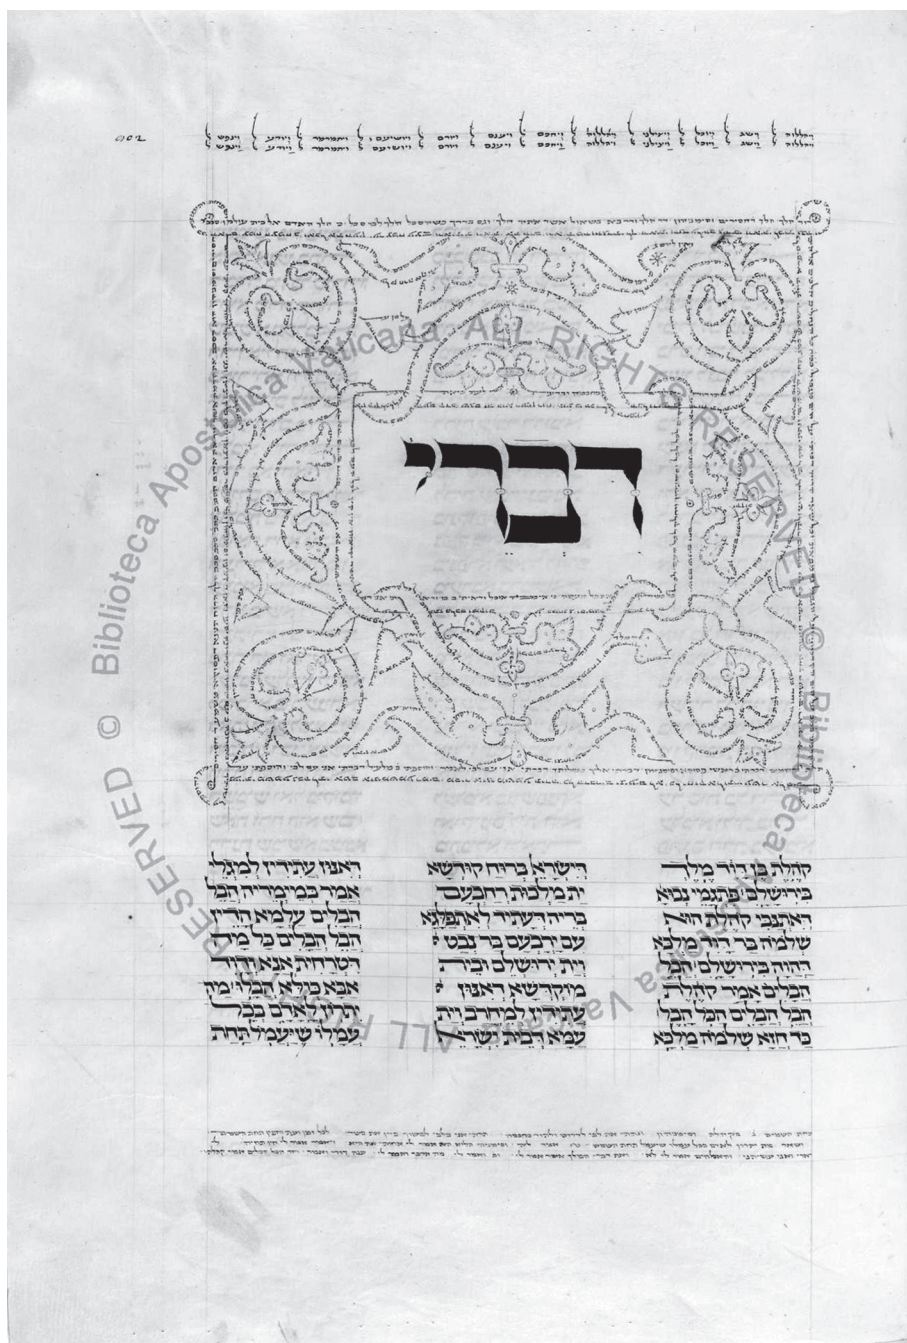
Biblioteca Apostolica Vaticana ALL RIGHTS RESERVED © Biblioteca Apostolica Vaticana ALL RIGHTS RESERVED ©

דברי

קהלת בר דויד מלך
בירושלם פתגמי נבואה
דאתנבי קהלת היא
שלמה בר דויד מלכא
דהוה בירושלם הבל
הבלים אמר קהלת
הבל הבלים הכל הבל
כד חזא שלמה מלכא

רישרא ברוח קודשא
ית מלכות רחבעם
בריה דעתיד לאתפלגא
עם ירבעם בר נבט
וית ירושלם וביה
מוקדשא ראפוו
עתידין למחרב וית
עמא דבית ישראל

דאנון עתידין למגלי
אמר במימריה הבל
הבלים עלמא הדין
הבל הבלים כל מה
דטרחית אנא ודוד
אבא כולא הבל מה
יתרון לארם בכל
עמלי שיעמל תחת

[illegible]